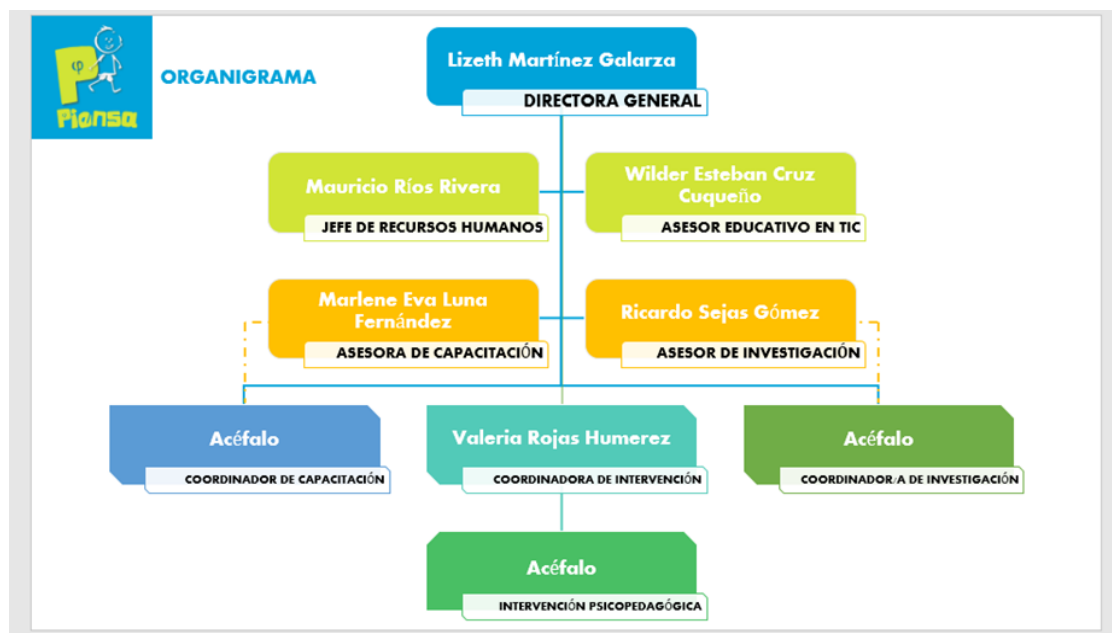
φ
Piensa

ORGANIGRAMA

Lizeth Martínez Galarza
DIRECTORA GENERAL

Mauricio Ríos Rivera
JEFE DE RECURSOS HUMANOS

Wilder Esteban Cruz Cuqueño
ASESOR EDUCATIVO EN TIC

Marlene Eva Luna Fernández
ASESORA DE CAPACITACIÓN

Ricardo Sejas Gómez
ASESOR DE INVESTIGACIÓN

Acéfalo
COORDINADOR DE CAPACITACIÓN

Valeria Rojas Humerez
COORDINADORA DE INTERVENCIÓN

Acéfalo
COORDINADOR/A DE INVESTIGACIÓN

Acéfalo
INTERVENCIÓN PSICOPEDAGÓGICA